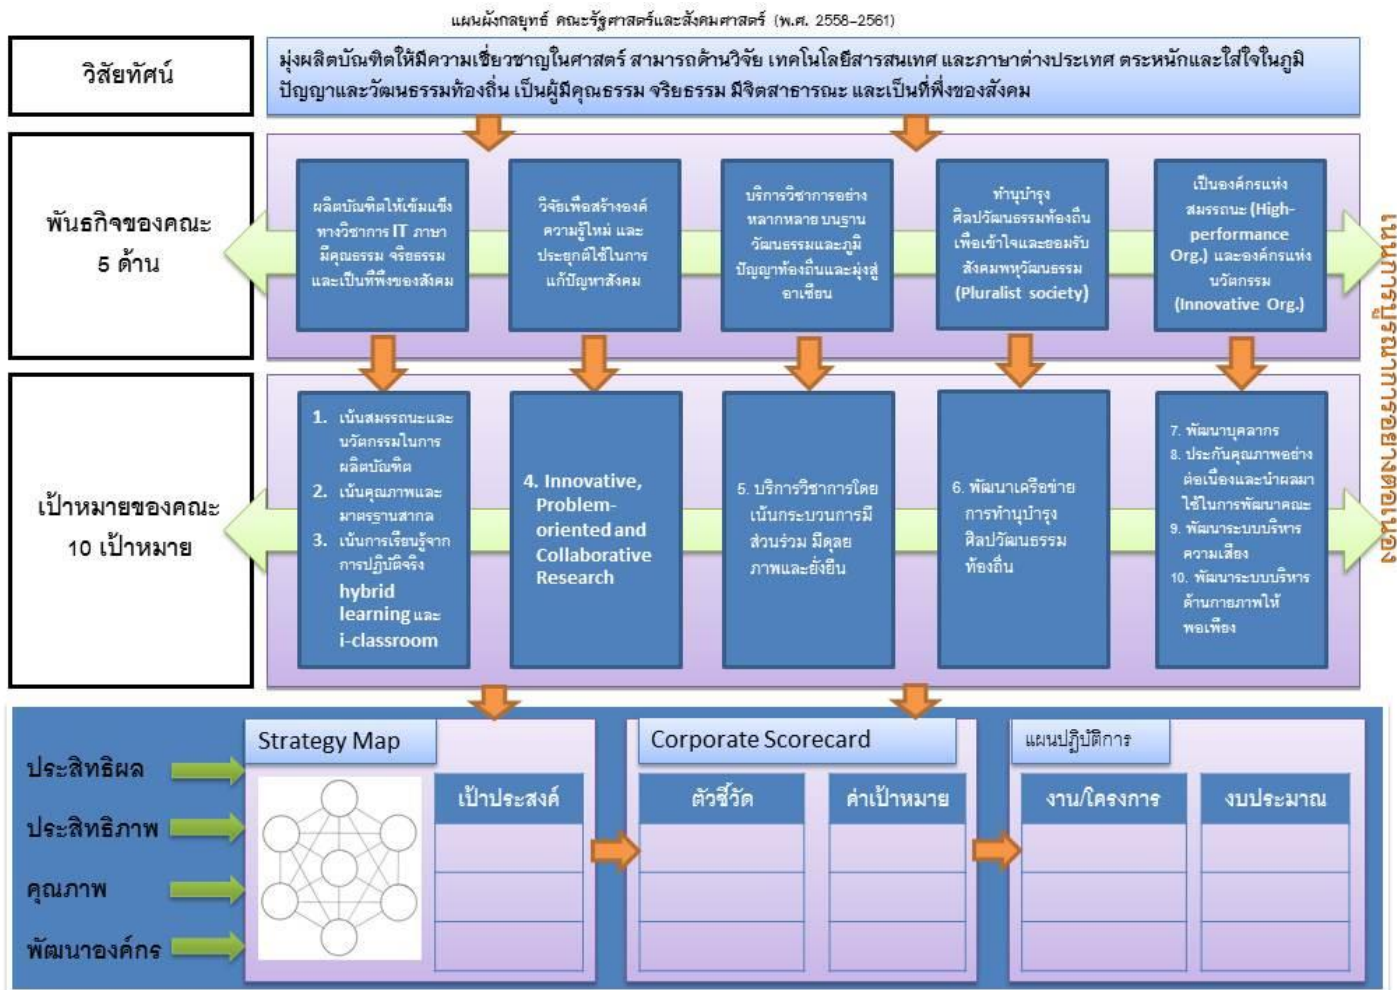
แผนผังกลยุทธ์ คณะรัฐศาสตร์และสังคมศาสตร์ (พ.ศ. 2558-2561)

วิสัยทัศน์

มุ่งผลิตบัณฑิตให้มีความเชี่ยวชาญในศาสตร์ สามารถด้านวิจัย เทคโนโลยีสารสนเทศ และภาษาต่างประเทศ ตระหนักและใส่ใจในภูมิปัญญาและวัฒนธรรมท้องถิ่น เป็นผู้มีคุณธรรม จริยธรรม มีจิตสาธารณะ และเป็นที่พึ่งของสังคม

พันธกิจของคณะ 5 ด้าน

ผลิตบัณฑิตให้เข้มแข็งทางวิชาการ IT ภาษา มีคุณธรรม จริยธรรม และเป็นที่พึ่งของสังคม

วิจัยเพื่อสร้างองค์ความรู้ใหม่ และประยุกต์ใช้ในการแก้ปัญหาสังคม

บริการวิชาการอย่างหลากหลาย บนฐานวัฒนธรรมและภูมิปัญญาท้องถิ่นและมุ่งสู่อาเซียน

ทำนุบำรุงศิลปวัฒนธรรมท้องถิ่นเพื่อเข้าใจและยอมรับสังคมพหุวัฒนธรรม (Pluralist society)

เป็นองค์กรแห่งสมรรถนะ (High-performance Org.) และองค์กรแห่งนวัตกรรม (Innovative Org.)

เป้าหมายของคณะ 10 เป้าหมาย

1. เน้นสมรรถนะและนวัตกรรมในการผลิตบัณฑิต
2. เน้นคุณภาพและมาตรฐานสากล
3. เน้นการเรียนรู้จากการปฏิบัติจริง hybrid learning และ i-classroom

4. Innovative, Problem-oriented and Collaborative Research

5. บริการวิชาการโดยเน้นกระบวนการมีส่วนร่วม มีดุลยภาพและยั่งยืน

6. พัฒนาเครือข่ายการทำนุบำรุงศิลปวัฒนธรรมท้องถิ่น

7. พัฒนาบุคลากร
8. ประกันคุณภาพอย่างต่อเนื่องและนำผลมาใช้ในการพัฒนาคณะ
9. พัฒนาระบบบริหารความเสี่ยง
10. พัฒนาระบบบริหารด้านกายภาพให้พอเพียง

สอดคล้องกับ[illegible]

ประสิทธิผล
ประสิทธิภาพ
คุณภาพ
พัฒนาองค์กร

Strategy Map

| เป้าประสงค์ |
|---|
| |
| |
| |

Corporate Scorecard

| ตัวชี้วัด | ค่าเป้าหมาย |
|---|---|
| | |
| | |
| | |

แผนปฏิบัติการ

| งาน/โครงการ | งบประมาณ |
|---|---|
| | |
| | |
| | |